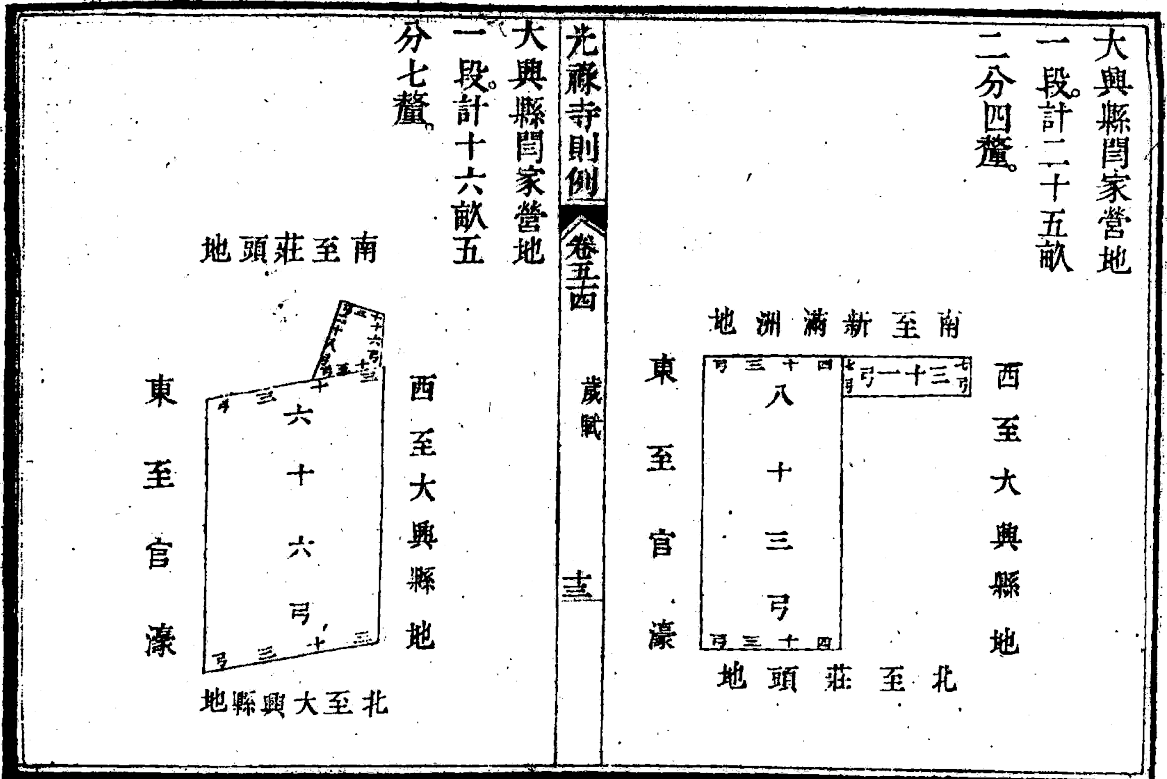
大興縣閆家營地
一段。計二十五畝二分四釐。

南至新滿洲地

西至大興縣地

東至官濠

北至莊頭地

八十三弓

四十三弓

七十三弓

四十三弓

光祿寺則例　卷五十四　歲賦　十三

大興縣閆家營地
一段。計十六畝五分七釐。

南至莊頭地

西至大興縣地

東至官濠

北至大興縣地

六十六弓

十三弓

三十弓

十六弓

十五弓